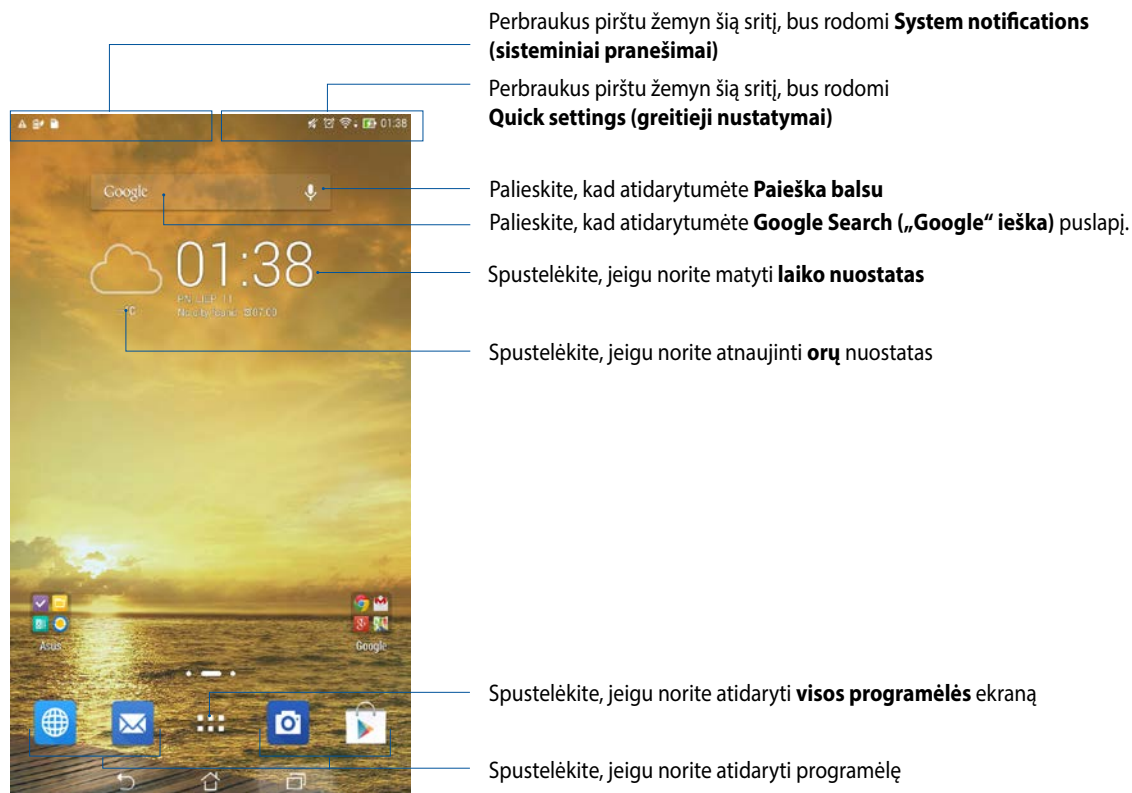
Perbraukus pirštu žemyn šią sritį, bus rodomi **System notifications (sisteminiai pranešimai)**

Perbraukus pirštu žemyn šią sritį, bus rodomi **Quick settings (greitieji nustatymai)**

01:38

Google

Palieskite, kad atidarytumėte **Paieška balsu**

Palieskite, kad atidarytumėte **Google Search („Google" ieška)** puslapį.

01:38

Spustelėkite, jeigu norite matyti **laiko nuostatas**

°C

Spustelėkite, jeigu norite atnaujinti **orų** nuostatas

Asus

Google

Spustelėkite, jeigu norite atidaryti **visos programėlės** ekraną

Spustelėkite, jeigu norite atidaryti programėlę